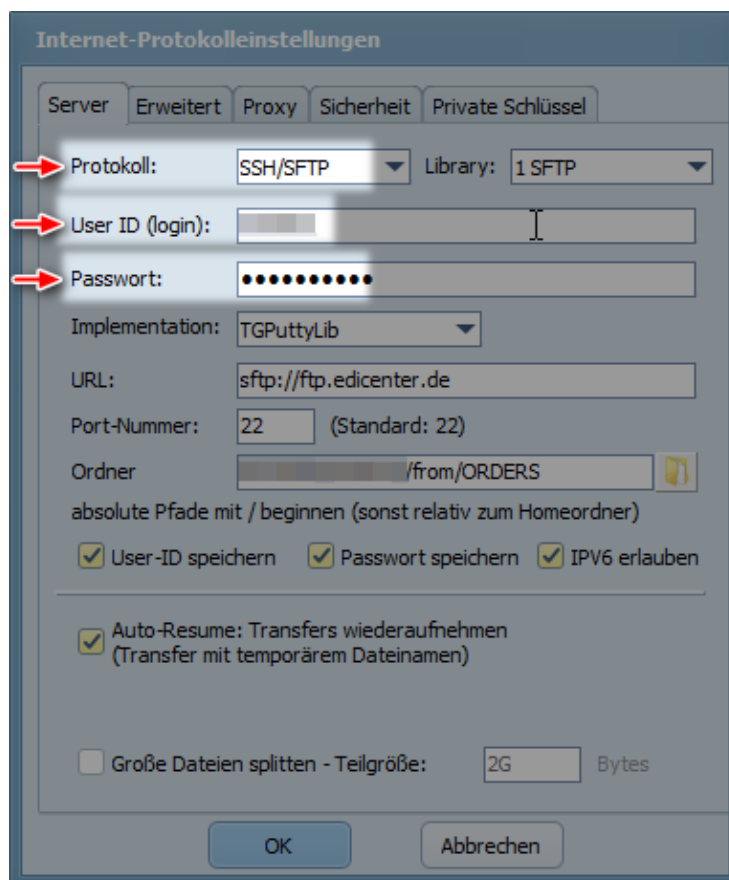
Internet-Protokolleinstellungen

Server | Erweitert | Proxy | Sicherheit | Private Schlüssel

Protokoll: SSH/SFTP Library: 1 SFTP

User ID (login): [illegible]

Passwort: ••••••••••

Implementation: TGPuttyLib

URL: sftp://ftp.edicenter.de

Port-Nummer: 22 (Standard: 22)

Ordner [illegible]/from/ORDERS

absolute Pfade mit / beginnen (sonst relativ zum Homeordner)

User-ID speichern Passwort speichern IPV6 erlauben

Auto-Resume: Transfers wiederaufnehmen (Transfer mit temporärem Dateinamen)

Große Dateien splitten - Teilgröße: 2G Bytes

OK Abbrechen